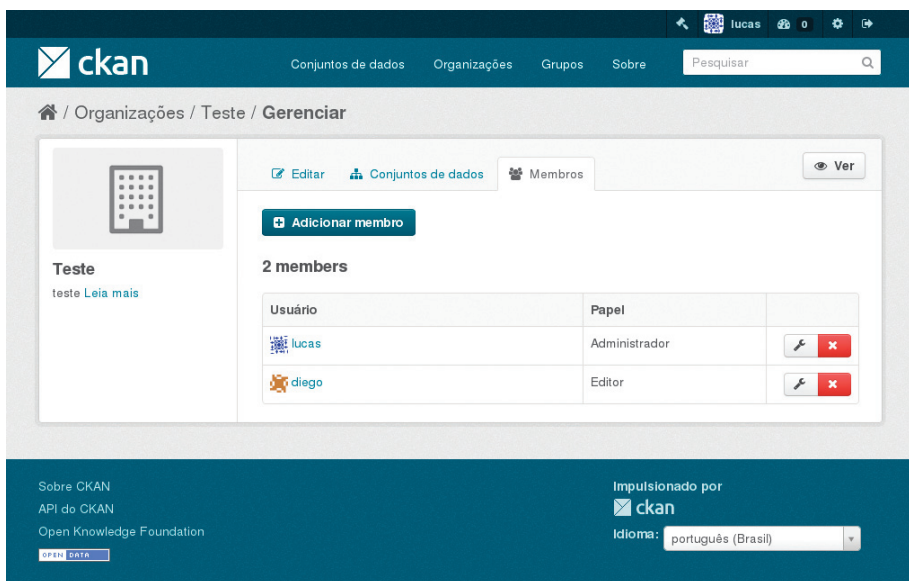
lucas 0

ckan

Conjuntos de dados Organizações Grupos Sobre

Pesquisar

/ Organizações / Teste / Gerenciar

Teste

teste Leia mais

Editar Conjuntos de dados Membros

Ver

Adicionar membro

2 members

| Usuário | Papel | |
|---|---|---|
| lucas | Administrador | |
| diego | Editor | |

Sobre CKAN
API do CKAN
Open Knowledge Foundation
OPEN DATA

Impulsionado por
ckan
Idioma: português (Brasil)